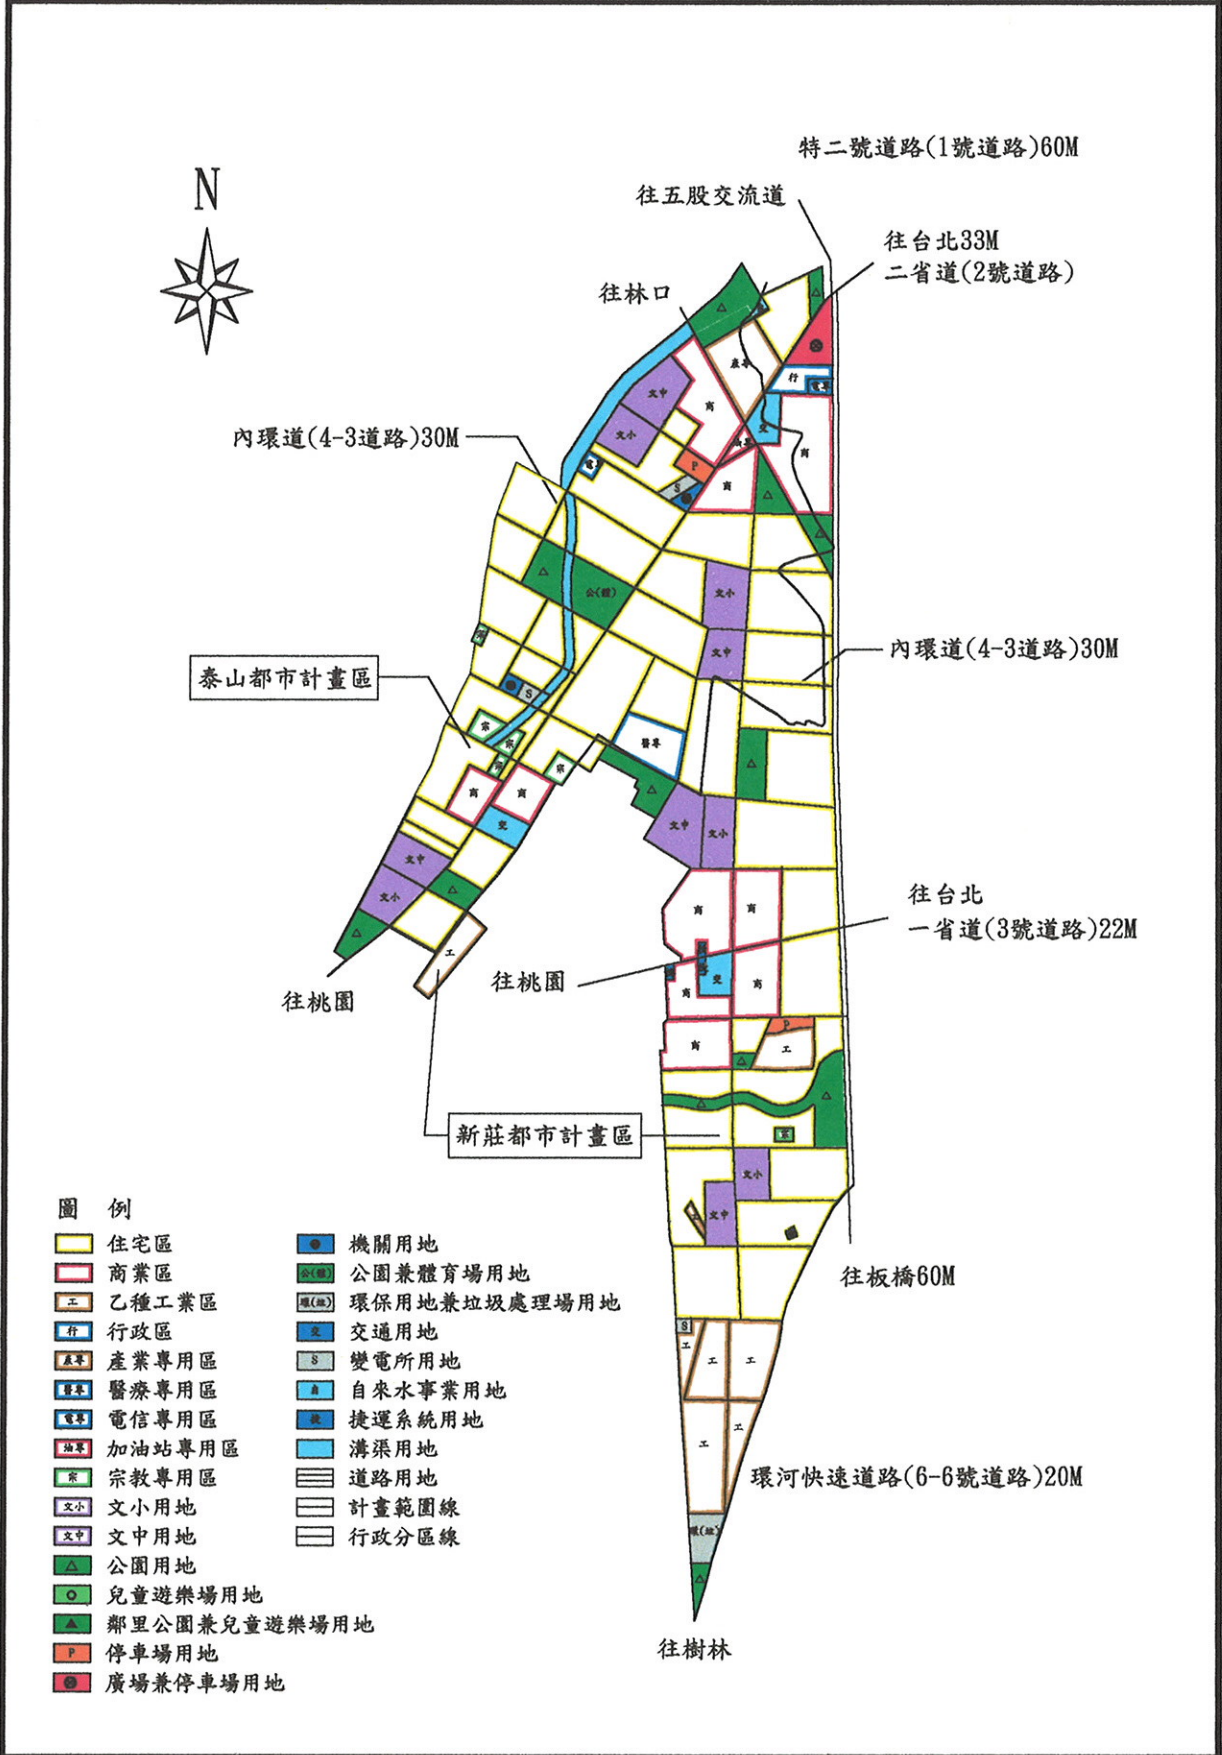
N

特二號道路(1號道路)60M

往五股交流道

往台北33M
二省道(2號道路)

往林口

內環道(4-3道路)30M

內環道(4-3道路)30M

泰山都市計畫區

往台北
一省道(3號道路)22M

往桃園

往桃園

新莊都市計畫區

往板橋60M

環河快速道路(6-6號道路)20M

往樹林

圖例

| | |
|---|---|
| 住宅區 | 機關用地 |
| 商業區 | 公園兼體育場用地 |
| 乙種工業區 | 環保用地兼垃圾處理場用地 |
| 行政區 | 交通用地 |
| 產業專用區 | 變電所用地 |
| 醫療專用區 | 自來水事業用地 |
| 電信專用區 | 捷運系統用地 |
| 加油站專用區 | 溝渠用地 |
| 宗教專用區 | 道路用地 |
| 文小用地 | 計畫範圍線 |
| 文中用地 | 行政分區線 |
| 公園用地 | |
| 兒童遊樂場用地 | |
| 鄰里公園兼兒童遊樂場用地 | |
| 停車場用地 | |
| 廣場兼停車場用地 | |